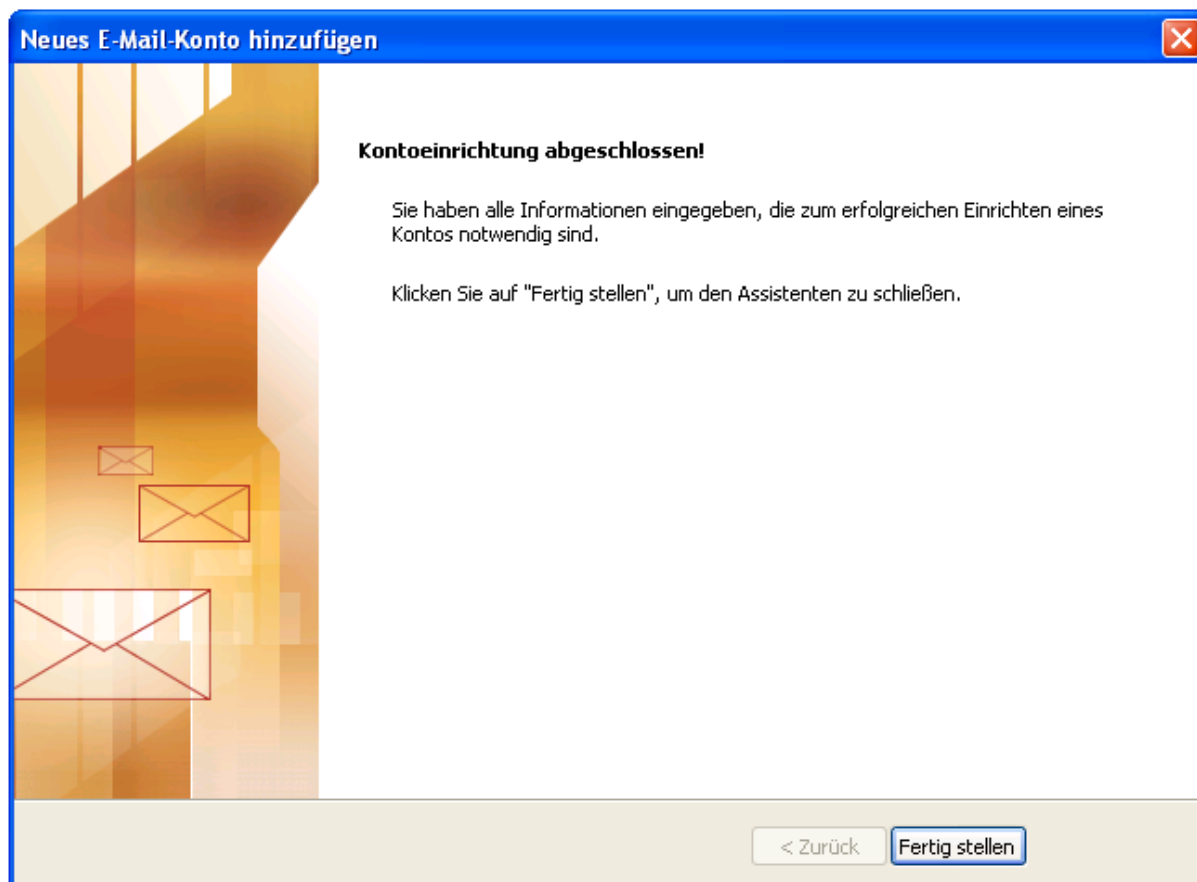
Neues E-Mail-Konto hinzufügen

Kontoeinrichtung abgeschlossen!

Sie haben alle Informationen eingegeben, die zum erfolgreichen Einrichten eines Kontos notwendig sind.

Klicken Sie auf "Fertig stellen", um den Assistenten zu schließen.

< Zurück

Fertig stellen